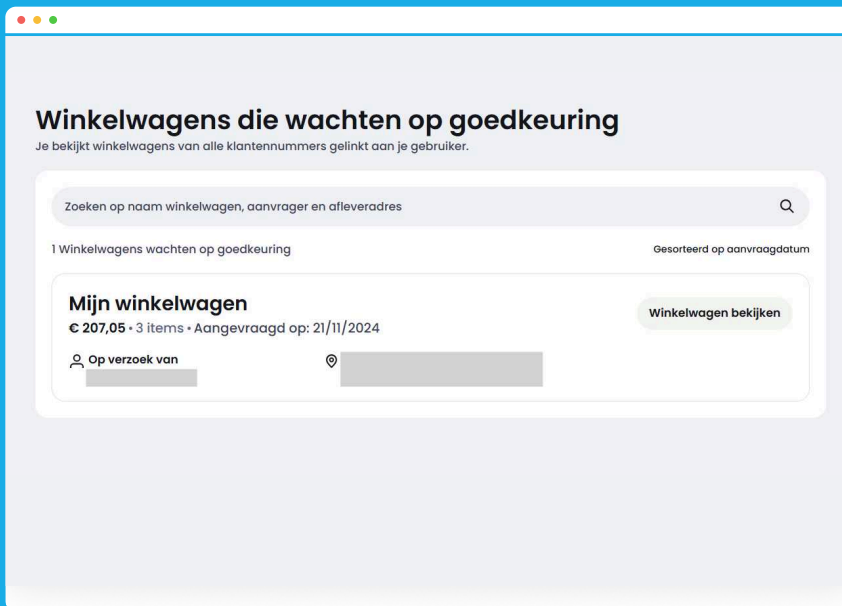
Winkelwagens die wachten op goedkeuring

Je bekijkt winkelwagens van alle klantennummers gelinkt aan je gebruiker.

Zoeken op naam winkelwagen, aanvrager en afleveradres

1 Winkelwagens wachten op goedkeuring

Gesorteerd op aanvraagdatum

Mijn winkelwagen

€ 207,05 • 3 items • Aangevraagd op: 21/11/2024

Winkelwagen bekijken

Op verzoek van